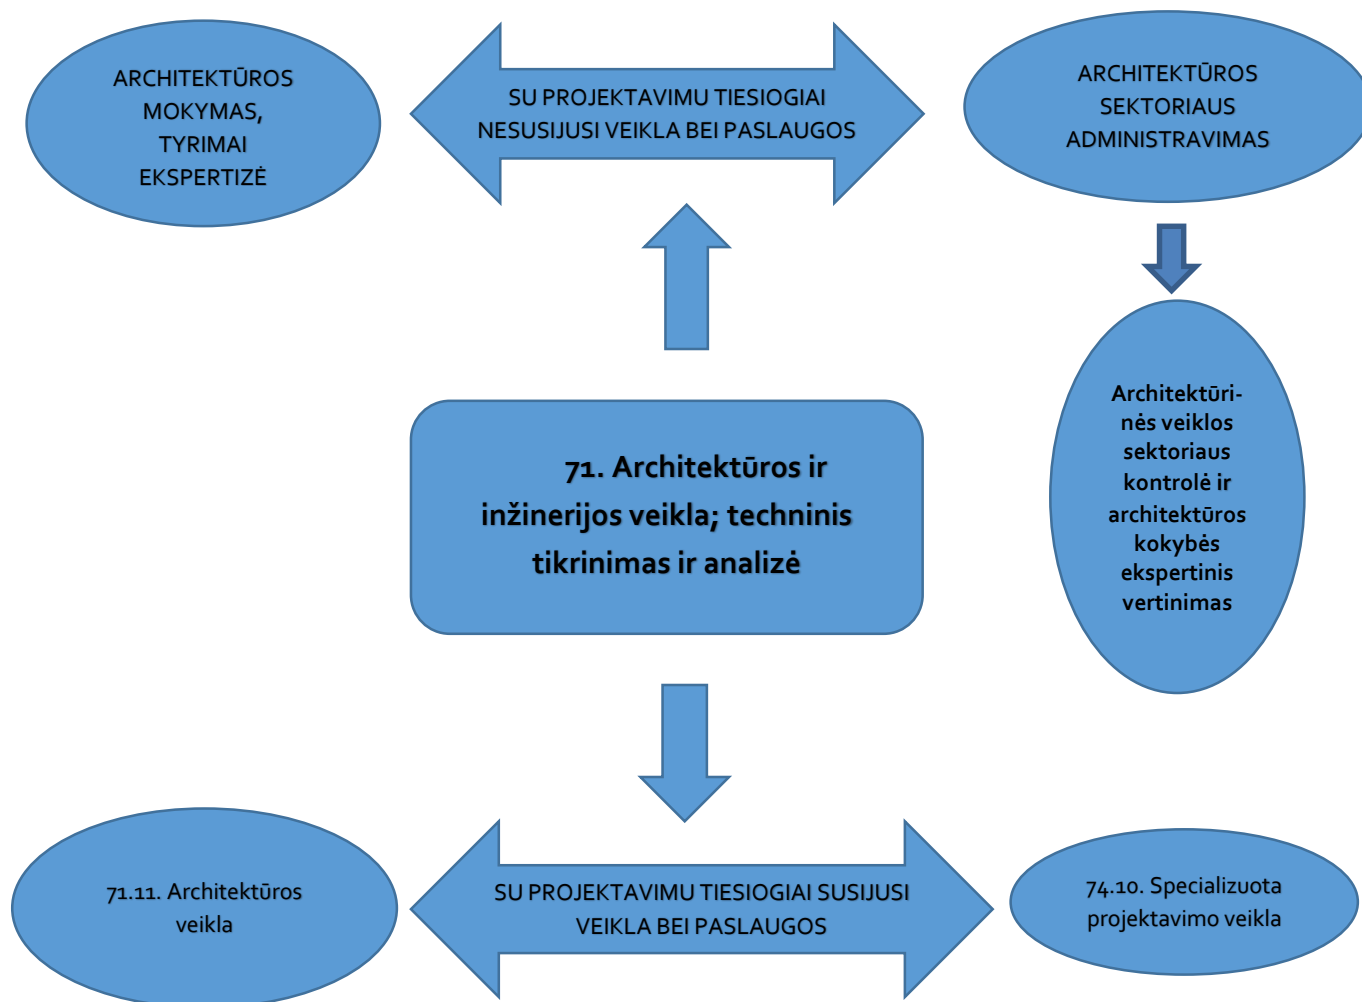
ARCHITEKTŪROS MOKYMAS, TYRIMAI EKSPERTIZĖ

SU PROJEKTAVIMU TIESIOGIAI NESUSIJUSI VEIKLA BEI PASLAUGOS

ARCHITEKTŪROS SEKTORIAUS ADMINISTRAVIMAS

Architektūrinės veiklos sektoriaus kontrolė ir architektūros kokybės ekspertinis vertinimas

71. Architektūros ir inžinerijos veikla; techninis tikrinimas ir analizė

71.11. Architektūros veikla

SU PROJEKTAVIMU TIESIOGIAI SUSIJUSI VEIKLA BEI PASLAUGOS

74.10. Specializuota projektavimo veikla